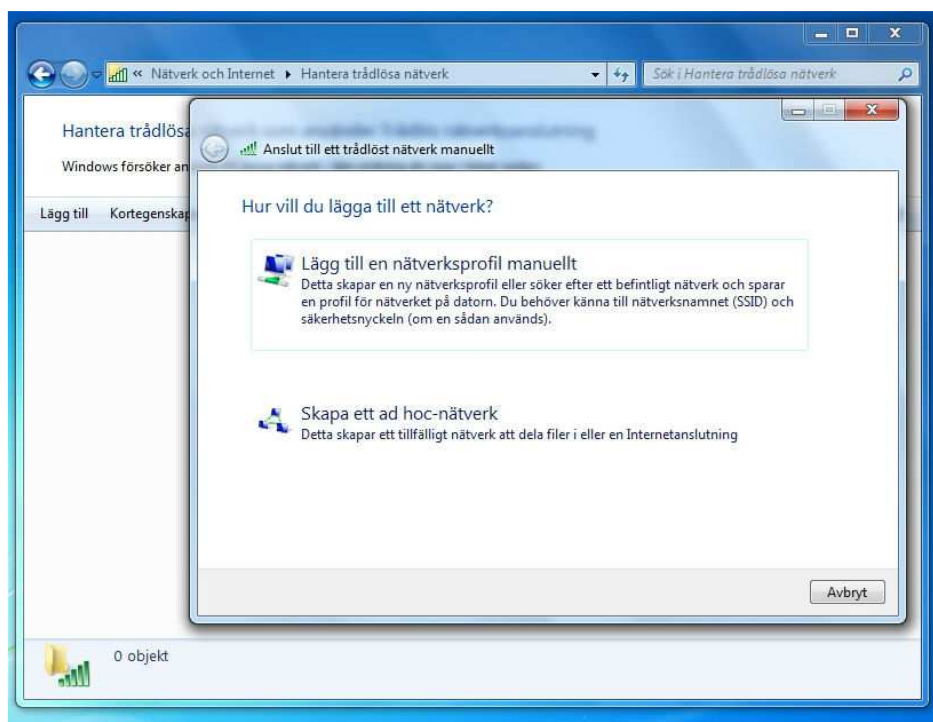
« Nätverk och Internet ▸ Hantera trådlösa nätverk

Sök i Hantera trådlösa nätverk

Hantera trådlösa

Windows försöker an

Lägg till Kortegenskap

Anslut till ett trådlöst nätverk manuellt

Hur vill du lägga till ett nätverk?

Lägg till en nätverksprofil manuellt
Detta skapar en ny nätverksprofil eller söker efter ett befintligt nätverk och sparar en profil för nätverket på datorn. Du behöver känna till nätverksnamnet (SSID) och säkerhetsnyckeln (om en sådan används).

Skapa ett ad hoc-nätverk
Detta skapar ett tillfälligt nätverk att dela filer i eller en Internetanslutning

Avbryt

0 objekt